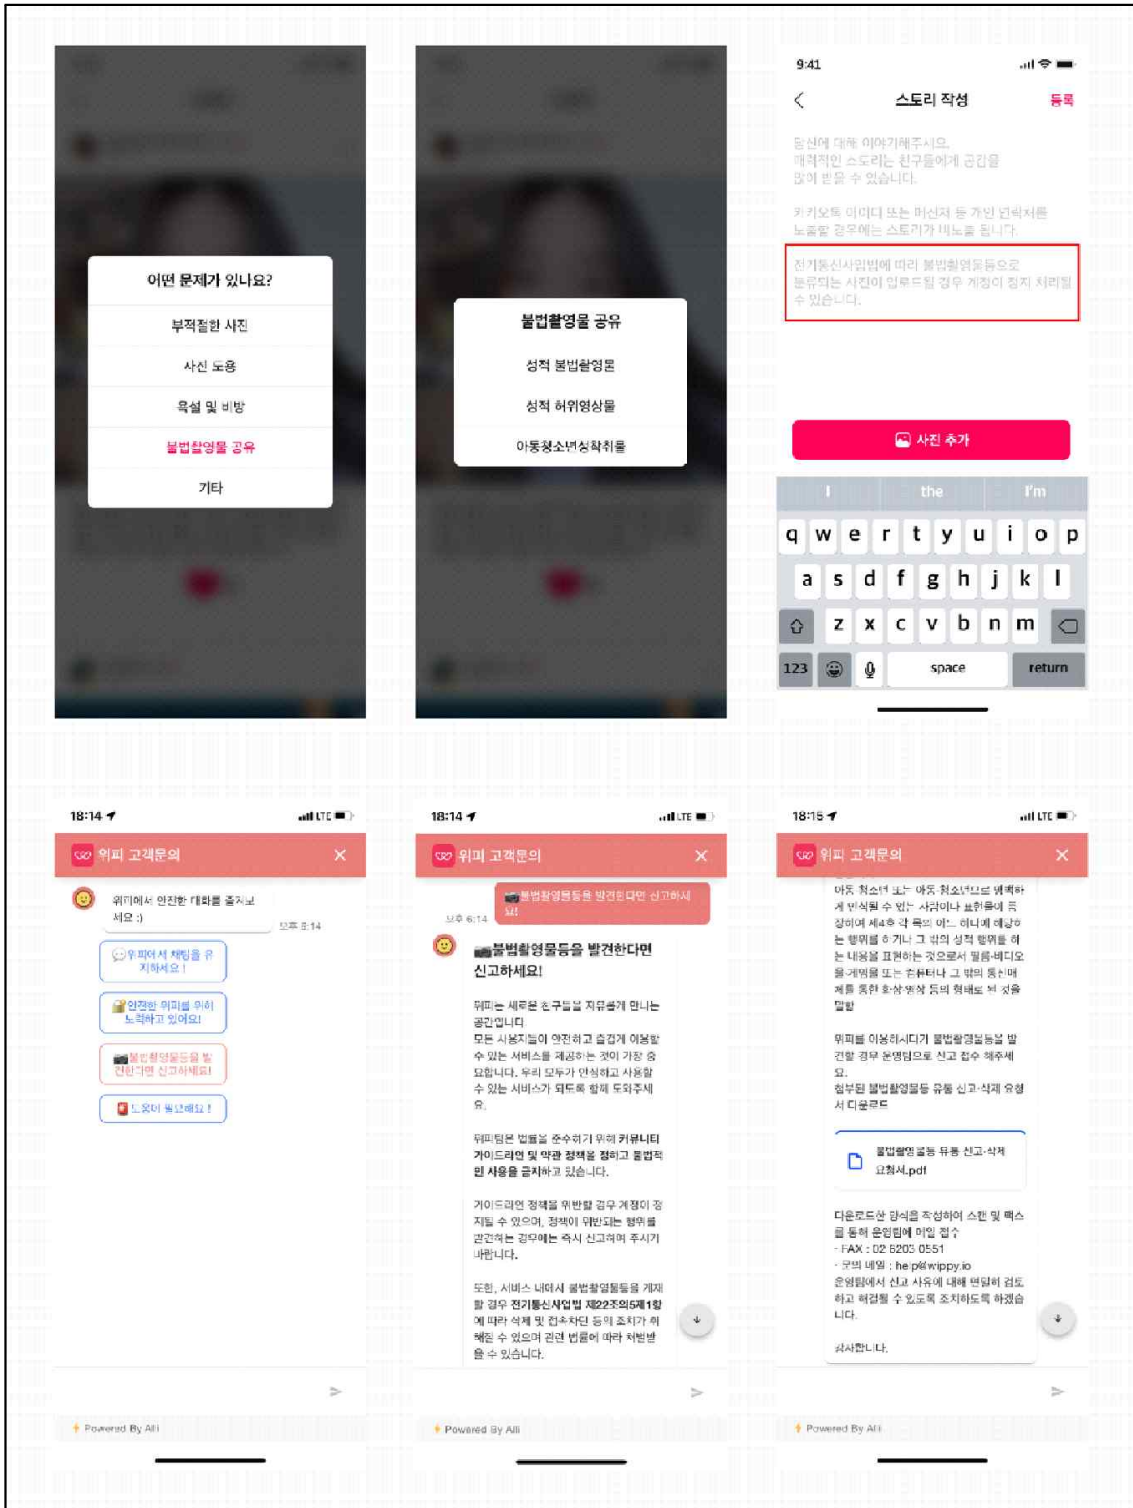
어떤 문제가 있나요?

부적절한 사진

사진 도용

욕설 및 비방

불법촬영물 공유

기타

불법촬영물 공유

성적 불법촬영물

성적 허위영상물

아동청소년성착취물

9:41

스토리 작성

등록

당신에 대해 이야기해주시오. 매력적인 스토리는 친구들에게 공감을 많이 받을 수 있습니다.

카카오톡 아이디 또는 메신저 등 개인 연락처를 노출할 경우에는 스토리가 비노출 됩니다.

전기통신사업법에 따라 불법촬영물등으로 분류되는 사진이 업로드될 경우 게정이 정지 처리될 수 있습니다.

사진 추가

I the I'm

q w e r t y u i o p

a s d f g h j k l

z x c v b n m

123 space return

18:14

위피 고객문의

위피에서 안전한 대화를 즐겨보세요 :)

오후 6:14

우피에서 채팅을 즐겨하세요!

안전한 위피를 위해 노력하고 있어요!

불법촬영물등을 발견다면 신고하세요!

도움이 필요해요!

Powered By Alli

18:14

위피 고객문의

불법촬영물등을 발견한다면 신고하세요!

오후 6:14

불법촬영물등을 발견한다면 신고하세요!

위피는 새로운 친구들을 자유롭게 만나는 공간입니다.
모든 사용자들이 안전하고 즐겁게 이용할 수 있는 서비스를 제공하는 것이 가장 중요합니다. 우리 모두가 안전하고 사용할 수 있는 서비스가 되도록 함께 도와주세요.

위피팀은 법률을 준수하기 위해 커뮤니티 가이드라인 및 약관 정책을 정하고 불법적인 사용을 금지하고 있습니다.

가이드라인 정책을 위반할 경우 계정이 정지될 수 있으며, 정책이 위반되는 행위를 발견하는 경우에는 즉시 신고하여 주시기 바랍니다.

또한, 서비스 내에서 불법촬영물등을 게재할 경우 전기통신사업법 제22조의5제1항에 따라 삭제 및 접속차단 등의 조치가 이행될 수 있으며 관련 법률에 따라 처벌받을 수 있습니다.

Powered By Alli

18:15

위피 고객문의

아동 청소년 또는 아동 청소년으로 명백하게 인식될 수 있는 사람이나 표현물이 등장하여 제4호 각 목의 어느 하나에 해당하는 행위를 하거나 그 밖의 성적 행위를 하는 내용을 표현하는 것으로서 필름·비디오물·게임물 또는 컴퓨터나 그 밖의 통신매체를 통한 화상·영상 등의 형태로 된 것을 말함

위피를 이용하시다가 불법촬영물등을 발견할 경우 운영팀으로 신고 접수 해주세요.
첨부된 불법촬영물등 유통 신고·삭제 요청서 다운로드

불법촬영물등 유통 신고·삭제 요청서.pdf

다운로드한 양식을 작성하여 스캔 및 팩스를 통해 운영팀에 메일 접수
- FAX : 02 5203 0551
- 운영 메일 : help@wippy.io
운영팀에서 신고 사유에 대해 면밀히 검토하고 허결될 수 있도록 조치하도록 하겠습니다.

감사합니다.

Powered By Alli